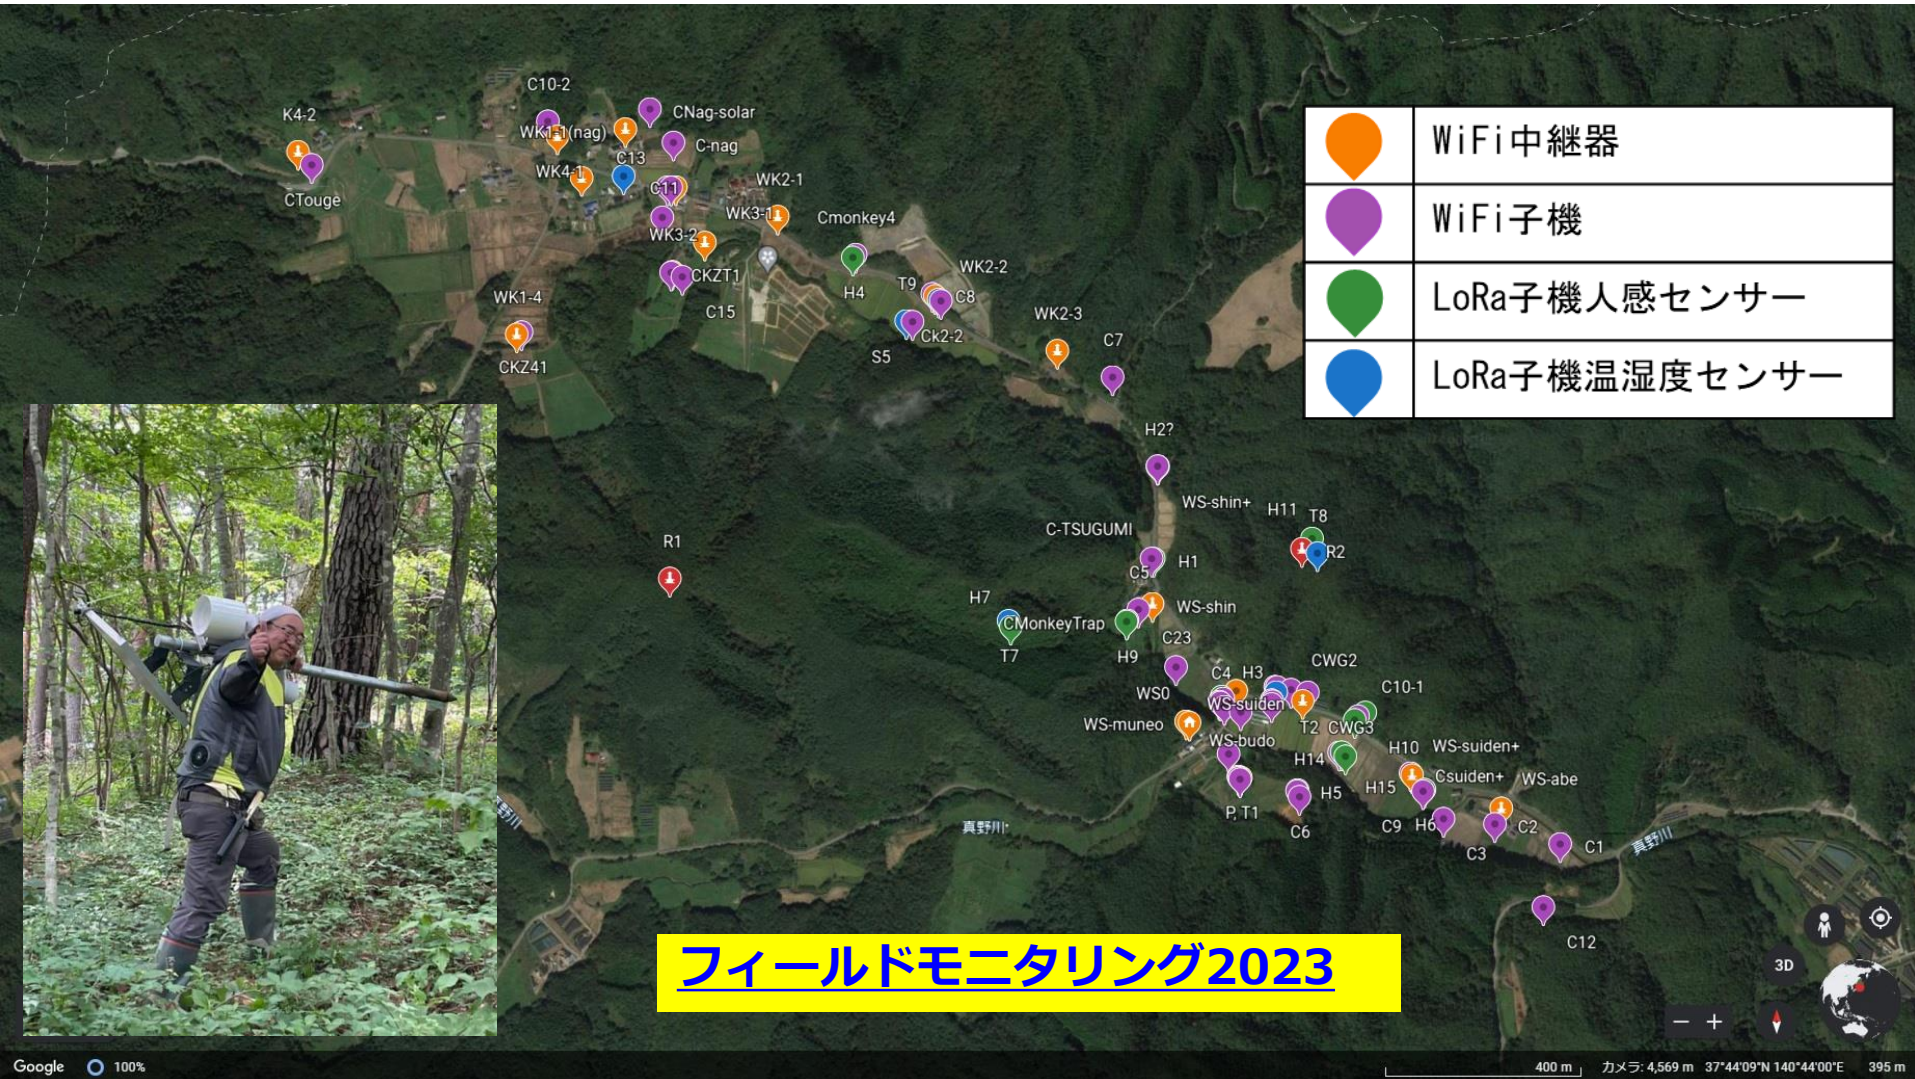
| | |
|---|---|
| | WiFi中継器 |
| | WiFi子機 |
| | LoRa子機人感センサー |
| | LoRa子機温湿度センサー |

K4-2
CTouge
C10-2
WK1-1(nag)
CNag-solar
C-nag
C13
WK4-1
C11
WK2-1
WK3-1
WK3-2
Cmonkey4
CKZT1
C15
H4
T9
WK2-2
C8
Ck2-2
S5
WK2-3
C7
WK1-4
CKZ41
H2?
WS-shin+
H11
T8
C-TSUGUMI
H1
R2
C5
R1
H7
WS-shin
CMonkeyTrap
C23
T7
H9
C4
H3
CWG2
WS0
C10-1
WS-suiden
WS-muneo
T2
CWG3
WS-budo
H10
WS-suiden+
H14
Csuiden+
WS-abe
H5
H15
P, T1
C6
C9
H6
C2
C3
C1
真野川
真野川
C12
3D
フィールドモニタリング2023
Google
100%
400 m
カメラ: 4,569 m 37°44'09"N 140°44'00"E
395 m